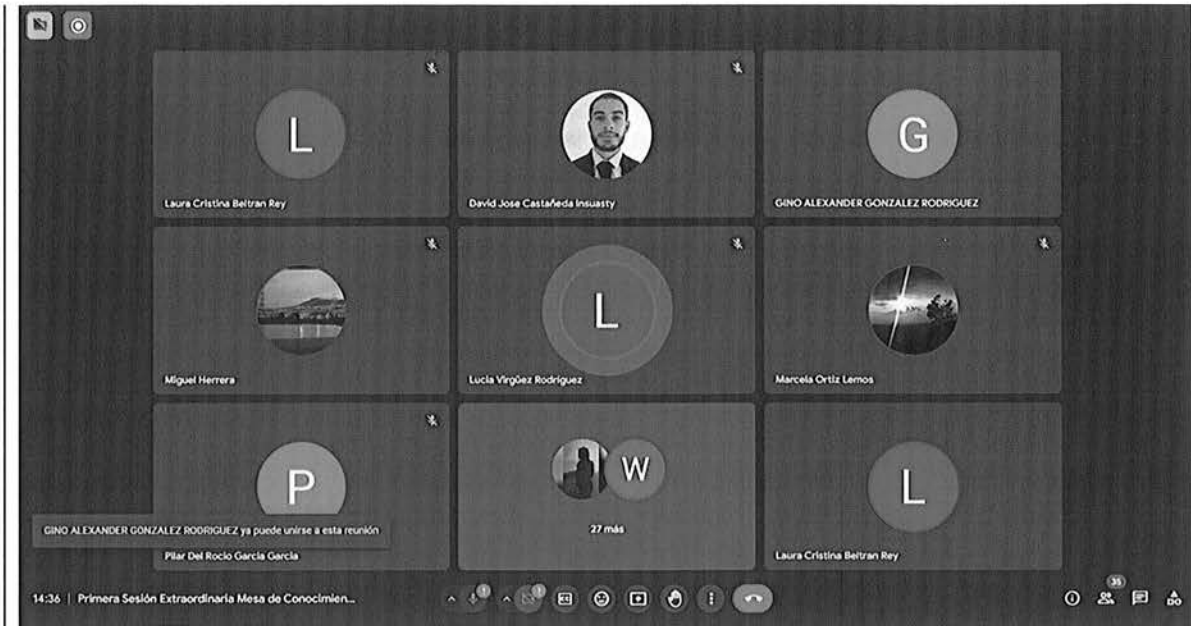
L

Laura Cristina Beltran Rey

David Jose Castañeda Insuasty

G

GINO ALEXANDER GONZALEZ RODRIGUEZ

Miguel Herrera

L

Lucia Virgüez Rodriguez

Marcela Ortiz Lemos

P

GINO ALEXANDER GONZALEZ RODRIGUEZ ya puede unirse a esta reunión

Pilar Del Rocio Garcia Garcia

W

27 más

L

Laura Cristina Beltran Rey

14:36 | Primera Sesión Extraordinaria Mesa de Conocimien...

35